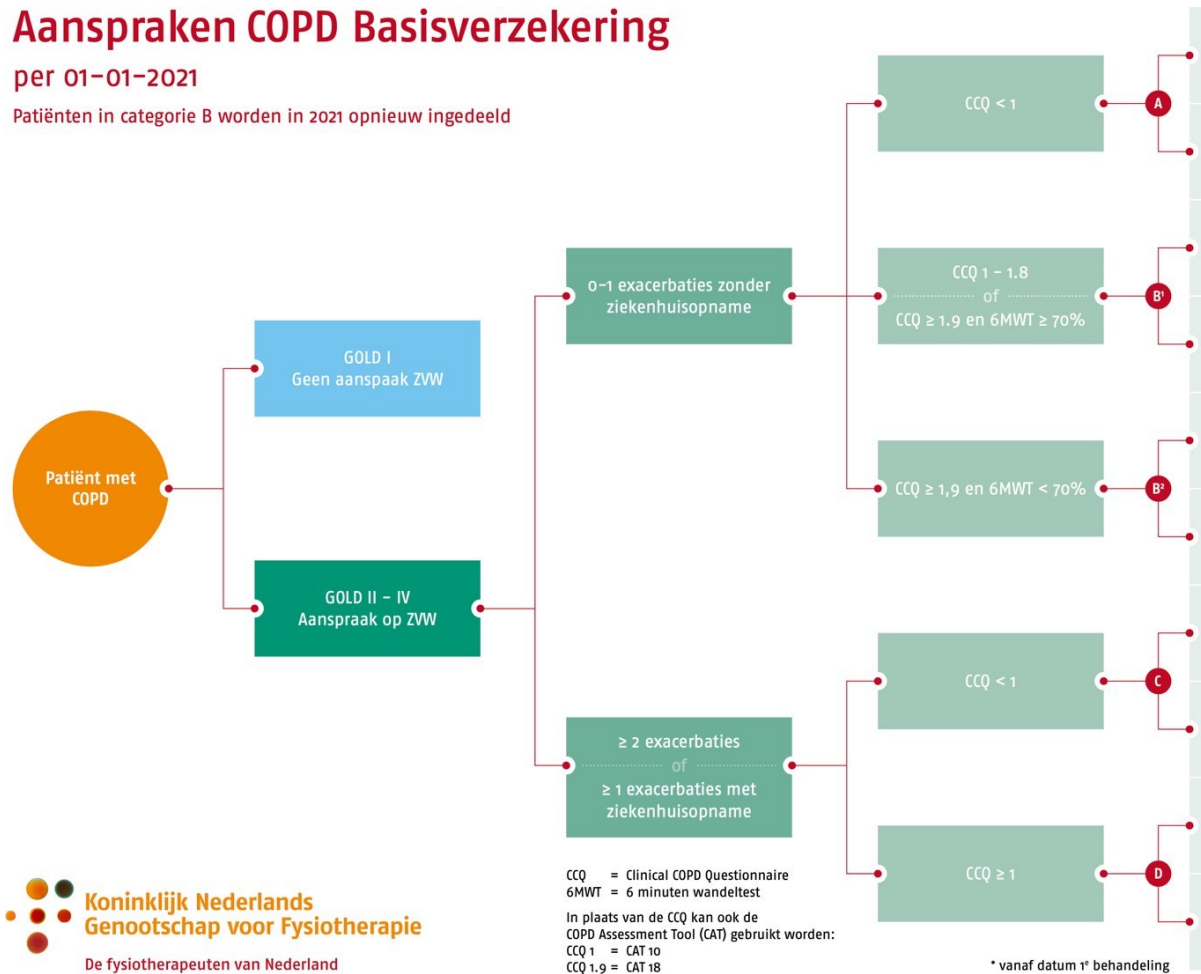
Aanspraken COPD Basisverzekering

per 01-01-2021

Patiënten in categorie B worden in 2021 opnieuw ingedeeld

Patiënt met COPD

GOLD I
Geen aanspaak ZVW

GOLD II - IV
Aanspraak op ZVW

0-1 exacerbaties zonder ziekenhuisopname

≥ 2 exacerbaties
of
≥ 1 exacerbaties met ziekenhuisopname

CCQ < 1

A

CCQ 1 - 1.8
of
CCQ ≥ 1.9 en 6MWT ≥ 70%

$B^1$

CCQ ≥ 1,9 en 6MWT < 70%

$B^2$

CCQ < 1

C

CCQ ≥ 1

D

CCQ = Clinical COPD Questionnaire
6MWT = 6 minuten wandeltest

In plaats van de CCQ kan ook de COPD Assessment Tool (CAT) gebruikt worden:
CCQ 1 = CAT 10
CCQ 1.9 = CAT 18

* vanaf datum $1^e$ behandeling

Koninklijk Nederlands Genootschap voor Fysiotherapie

De fysiotherapeuten van Nederland